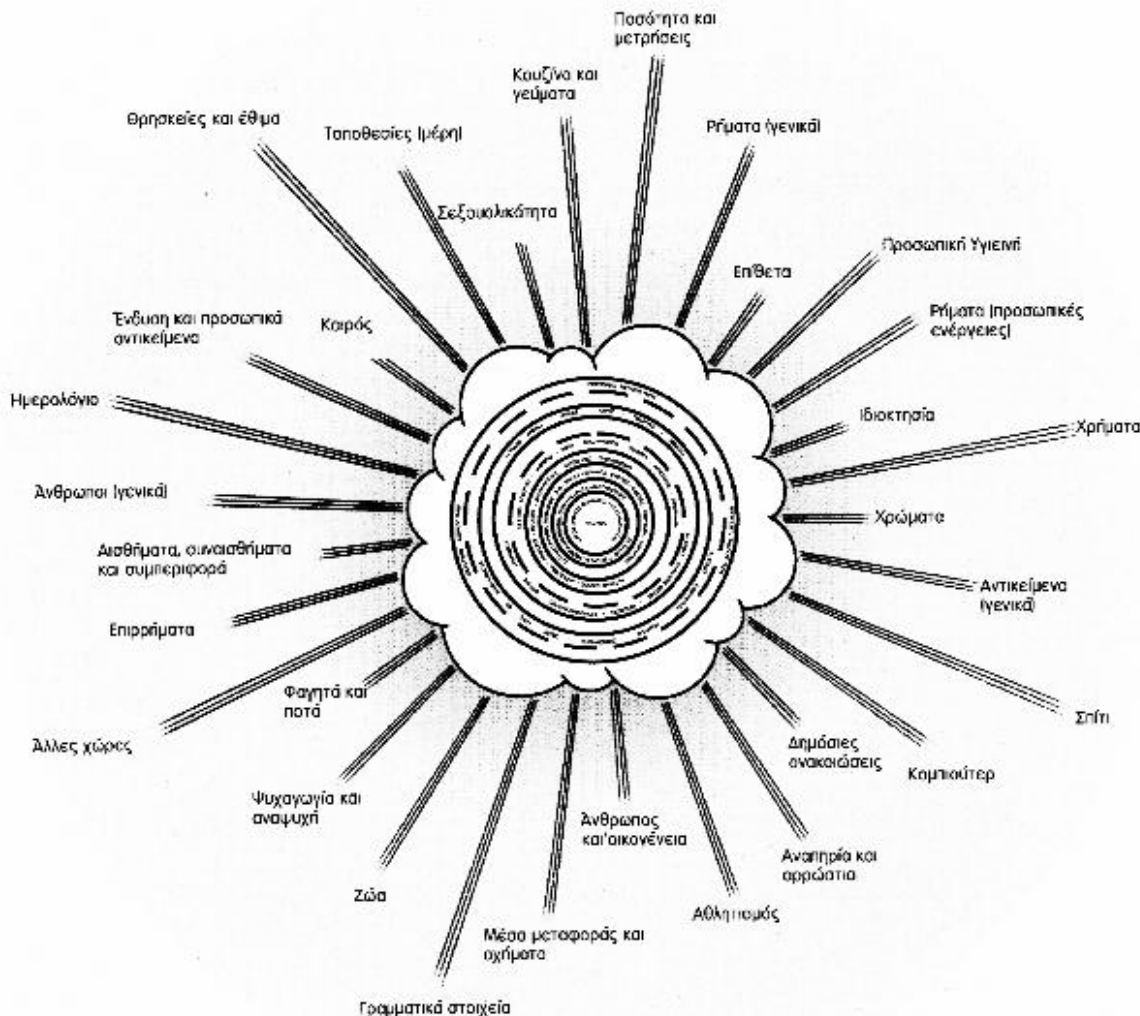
Ποσότητα και μετρήσεις

Κουζίνα και γεύματα

Θρησκείες και έθιμα

Τοποθεσίες (μέρη)

Ρήματα (γενικά)

Σεξουαλικότητα

Προσωπική Υγιεινή

Επίθετα

Ένδυση και προσωπικά αντικείμενα

Καιρός

Ρήματα (προσωπικές ενέργειες)

Ημερολόγιο

Ιδιοκτησία

Χρήματα

Άνθρωποι (γενικά)

Χρώματα

Αισθήματα, συναισθήματα και συμπεριφορά

Αντικείμενα (γενικά)

Επιρρήματα

Φαγητό και ποτά

Σπίτι

Άλλες χώρες

Δημόσιες ανακοινώσεις

Κομπιούτερ

Ψυχαγωγία και αναψυχή

Άνθρωπος και οικογένεια

Αναπηρία και αρρώστια

Ζώα

Αθλητισμός

Μέσα μεταφοράς και οχήματα

Γραμματικά στοιχεία